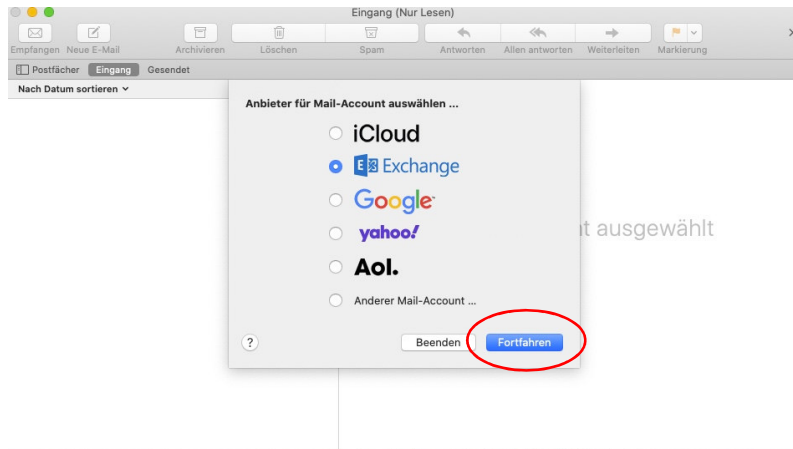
Eingang (Nur Lesen)

Empfangen Neue E-Mail Archivieren Löschen Spam Antworten Allen antworten Weiterleiten Markierung

Postfächer Eingang Gesendet

Nach Datum sortieren

Anbieter für Mail-Account auswählen ...

iCloud

Exchange

Google

yahoo!

Aol.

Anderer Mail-Account ...

?

Beenden Fortfahren

t ausgewählt